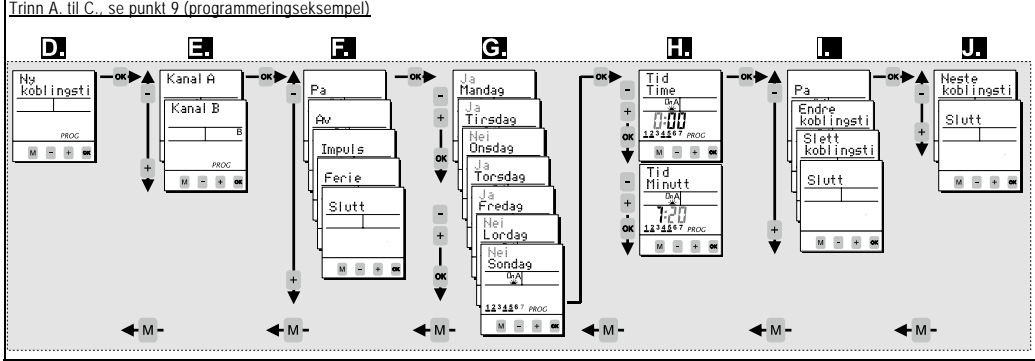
Trinn A. til C., se punkt 9 (programmeringseksempel)

D.

Ny koblingsti

PROG

M - + OK

OK

-

+

E.

Kanal A

Kanal B

B

PROG

M - + OK

OK

-

+

F.

Pa

Av

Impuls

Ferie

Slutt

M - + OK

OK

-

+

-

OK

-

+

OK

G.

Ja Mandag

Ja Tirsdag

Nei Onsdag

Ja Torsdag

Ja Fredag

Nei Lordag

Nei Sondag

OnA

1234567 PROG

M - + OK

OK

-

+

OK

-

+

OK

H.

Tid Time

OnA

0:00

1234567 PROG

M - + OK

Tid Minutt

OnA

7:20

1234567 PROG

M - + OK

OK

-

+

I.

Pa

Endre koblingsti

Slett koblingsti

Slutt

M - + OK

OK

-

+

J.

Neste koblingsti

Slutt

M - + OK

M-

M-

M-

M-

M-

M-

M-